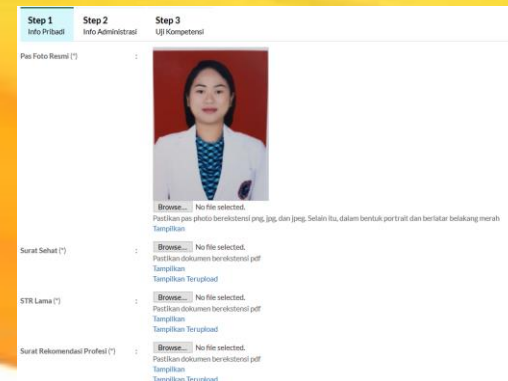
Step 1
Info Pribadi

Step 2
Info Administrasi

Step 3
Uji Kompetensi

Pas Foto Resmi (*) :

Browse... No file selected.
Pastikan pas photo berekstensi png, jpg, dan jpeg. Selain itu, dalam bentuk portrait dan berlatar belakang merah
Tampilkan

Surat Sehat (*) :

Browse... No file selected.
Pastikan dokumen berekstensi pdf
Tampilkan
Tampilkan Terupload

STR Lama (*) :

Browse... No file selected.
Pastikan dokumen berekstensi pdf
Tampilkan
Tampilkan Terupload

Surat Rekomendasi Profesi (*) :

Browse... No file selected.
Pastikan dokumen berekstensi pdf
Tampilkan
Tampilkan Terupload